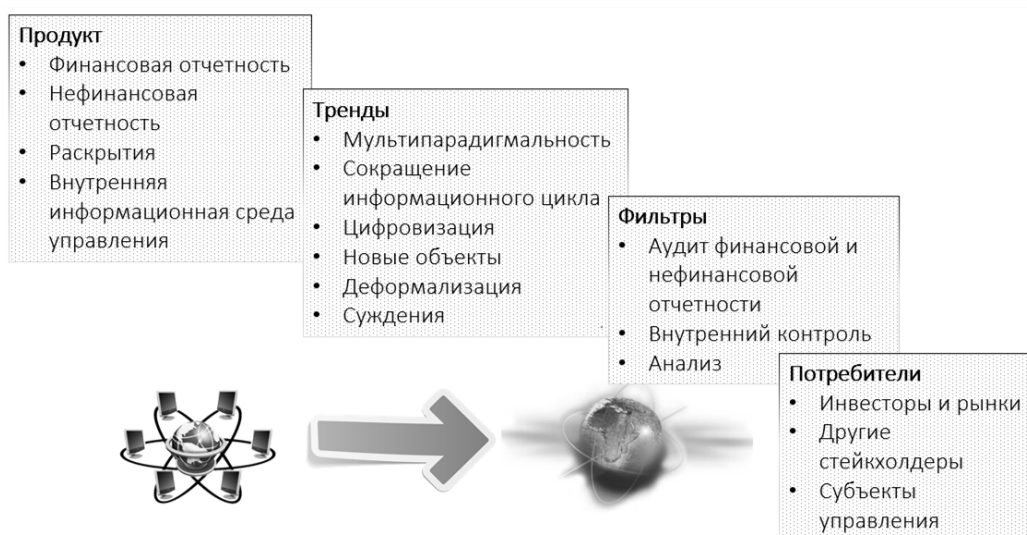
Продукт
• Финансовая отчетность
• Нефинансовая отчетность
• Раскрытия
• Внутренняя информационная среда управления

Тренды
• Мультипарадигмальность
• Сокращение информационного цикла
• Цифровизация
• Новые объекты
• Деформализация
• Суждения

Фильтры
• Аудит финансовой и нефинансовой отчетности
• Внутренний контроль
• Анализ

Потребители
• Инвесторы и рынки
• Другие стейкхолдеры
• Субъекты управления